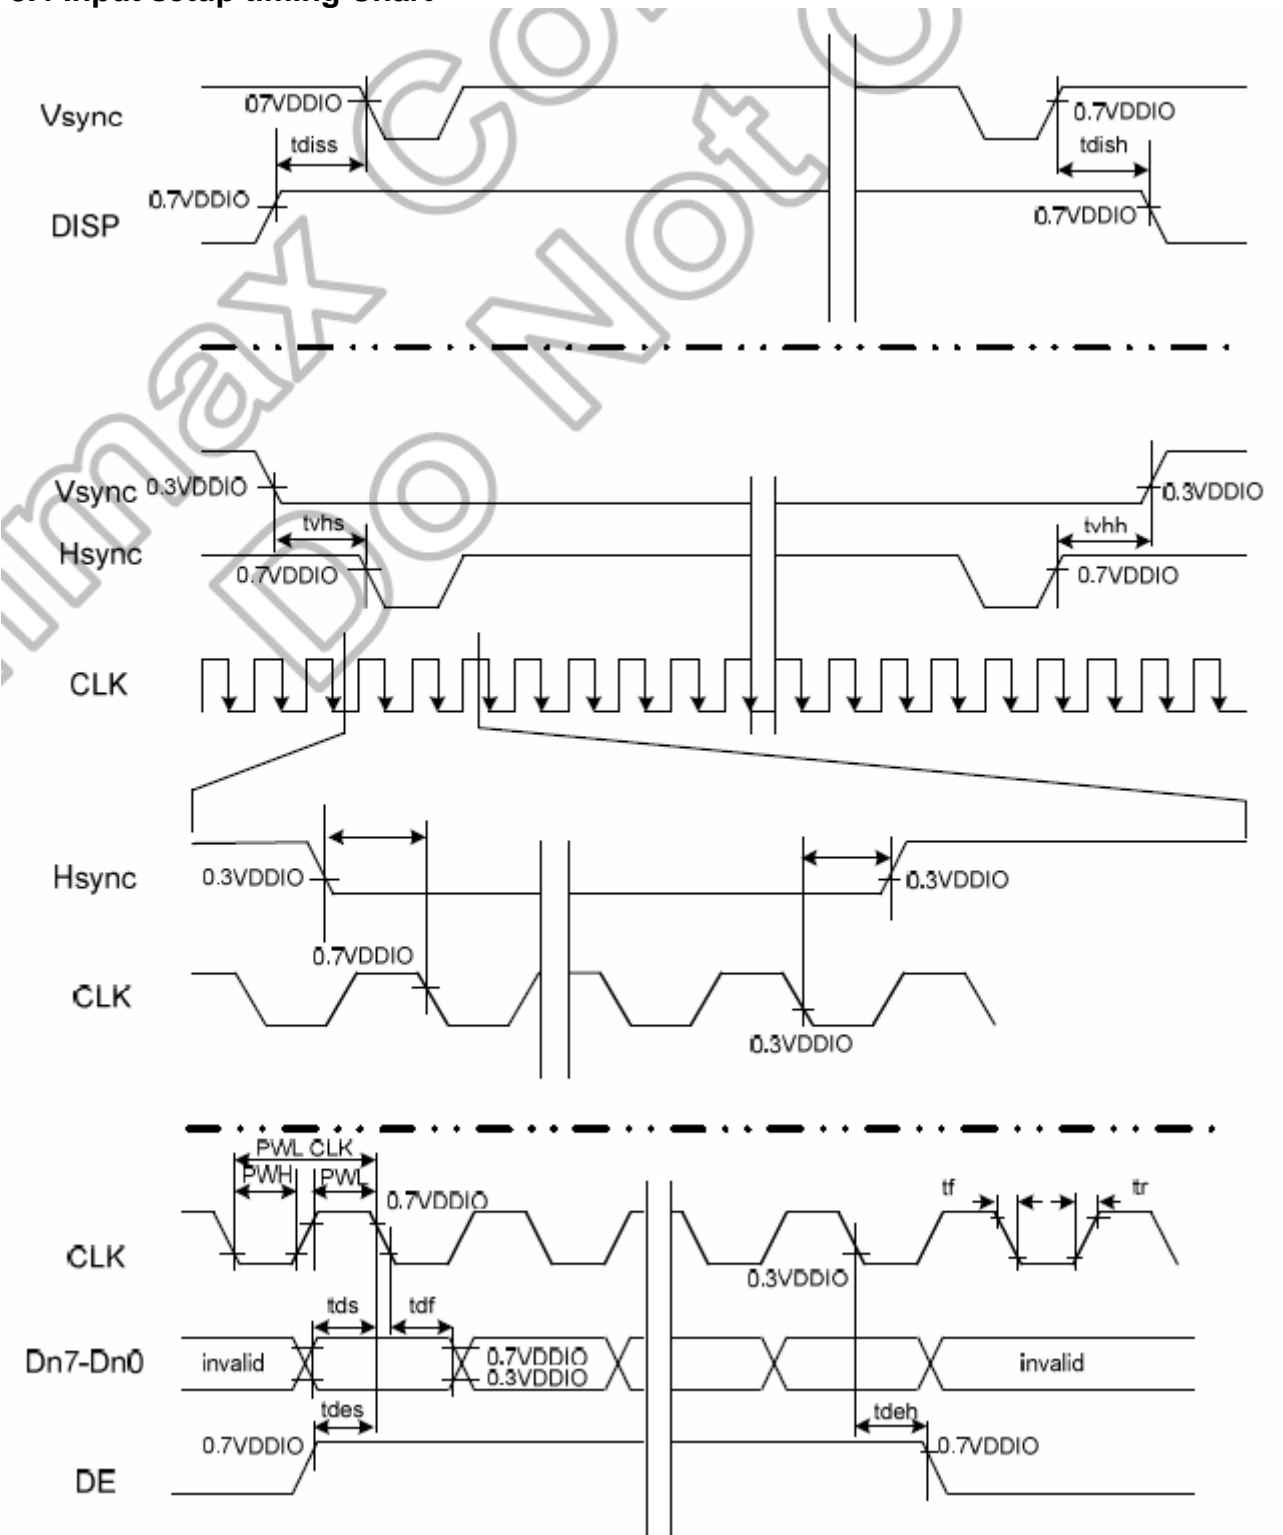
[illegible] Input setup timing Chart

Vsync
07VDDIO
0.7VDDIO
tdiss
tdish
0.7VDDIO
0.7VDDIO
DISP

Vsync
0.3VDDIO
0.3VDDIO
tvhs
tvhh
Hsync
0.7VDDIO
0.7VDDIO
CLK

Hsync
0.3VDDIO
0.3VDDIO
0.7VDDIO
CLK
0.3VDDIO

PWL CLK
PWH
PWL
0.7VDDIO
tf
tr
CLK
0.3VDDIO
tds
tdf
Dn7-Dn0
invalid
0.7VDDIO
0.3VDDIO
invalid
tdes
tdeh
0.7VDDIO
0.7VDDIO
DE